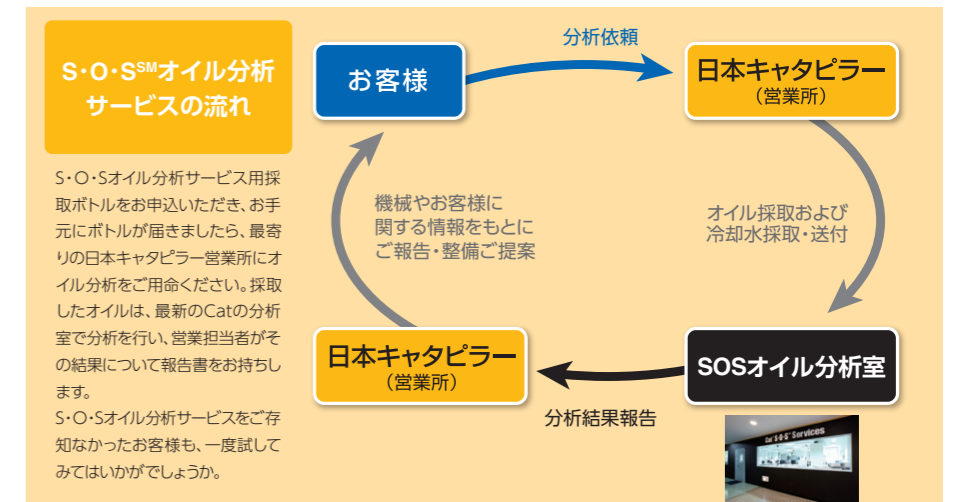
S・O・S$^{SM}$オイル分析サービスの流れ

S・O・Sオイル分析サービス用採取ボトルをお申込いただき、お手元にボトルが届きましたら、最寄りの日本キャタピラー営業所にオイル分析をご用命ください。採取したオイルは、最新のCatの分析室で分析を行い、営業担当者がその結果について報告書をお持ちします。
S・O・Sオイル分析サービスをご存知なかったお客様も、一度試してみてはいかがでしょうか。

お客様

分析依頼

日本キャタピラー
（営業所）

オイル採取および冷却水採取・送付

SOSオイル分析室

分析結果報告

日本キャタピラー
（営業所）

機械やお客様に関する情報をもとにご報告・整備ご提案

Cat S・O・S Services